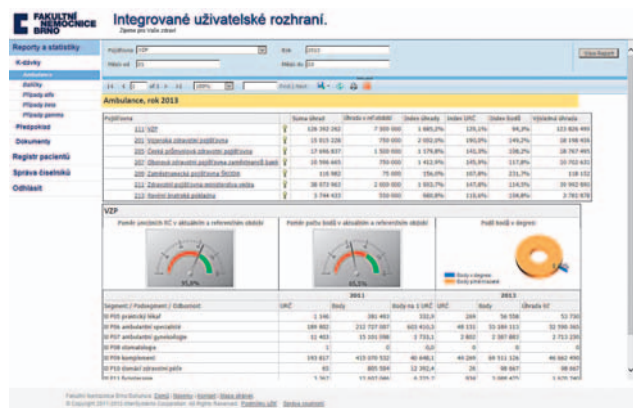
FAKULTNÍ NEMOCNICE BRNO

Integrované uživatelské rozhraní.

Zpráv pro Vaše zdraví

Reporty a statistiky

Kódy

Ambulance

Ročky

Případy ahs

Případy ZMS

Případy gener

Předpoklad

Dokumenty

Registr pacientů

Správa číselníků

Odhlásit

Pojišťovna VZP

Rok 2013

Měsíc od 01

Měsíc do 10

View Report

1 of 1 100% Find | Next

Ambulance, rok 2013

| Pojišťovna | Suma úhrad | Úhrada v ref.období | Index úhrady | Index UFČ | Index bodů | Výsledná úhrada |
|---|---|---|---|---|---|---|
| 111 VZP | 126 392 292 | 7 000 000 | 1 685,2% | 125,1% | 94,3% | 123 826 490 |
| 201 Vojenská zdravotní pojišťovna | 15 810 228 | 750 000 | 2 002,0% | 190,0% | 149,2% | 18 198 406 |
| 205 Česká průmyslová zdravotní pojišťovna | 17 696 837 | 1 500 000 | 1 179,8% | 141,3% | 106,2% | 18 767 405 |
| 207 Oborová zdravotní pojišťovna zaměstnanců bank | 10 598 465 | 750 000 | 1 413,4% | 145,9% | 117,8% | 10 702 631 |
| 209 Zaměstnanecká pojišťovna Škoda | 118 982 | 75 000 | 156,0% | 107,8% | 231,7% | 118 132 |
| 211 Zdravotní pojišťovna ministerstva vnitra | 38 073 862 | 2 000 000 | 1 903,7% | 147,8% | 114,5% | 35 992 890 |
| 213 Revírní bratrská pokladna | 3 744 433 | 550 000 | 680,8% | 115,4% | 154,8% | 3 783 678 |

VZP

Poměr unikátních RČ v aktuálním a referenčním období

Poměr počtu bodů v aktuálním a referenčním období

Podíl bodů v degresi

95,3%

Body v degresi

Body před limitem

| Segment / Podsegment / Odbornost | UFČ | Body | Body na 1 UFČ | UFČ | Body | Úhrada SZ |
|---|---|---|---|---|---|---|
| | 2011 | | | 2013 | | |
| III P06 praktický lékař | 1 146 | 381 463 | 332,8 | 244 | 56 556 | 53 750 |
| III P06 ambulantní specialisté | 189 882 | 212 737 087 | 603 410,3 | 48 131 | 33 184 311 | 32 590 365 |
| III P07 ambulantní gynekologie | 11 403 | 15 101 098 | 1 733,1 | 2 802 | 2 387 883 | 2 713 230 |
| III P08 stomatologie | | 0 | 0,0 | | 0 | 0 |
| III P09 komplement | 193 617 | 419 070 932 | 40 448,1 | 40 244 | 69 511 126 | 46 662 490 |
| III P10 domácí zdravotní péče | 65 | 805 584 | 12 392,4 | 26 | 88 667 | 88 667 |
| III P11 fyzioterapie | 3 267 | 13 037 094 | 4 233,2 | 934 | 3 088 472 | 1 829 740 |

Fakultní Nemocnice Brno/Dukelská Domů | Reporty | Kontakt | Mapa stránek

© Copyright 2011-2013 Identity/aims Corporation · All Rights Reserved Podmínky užití Správa osobních